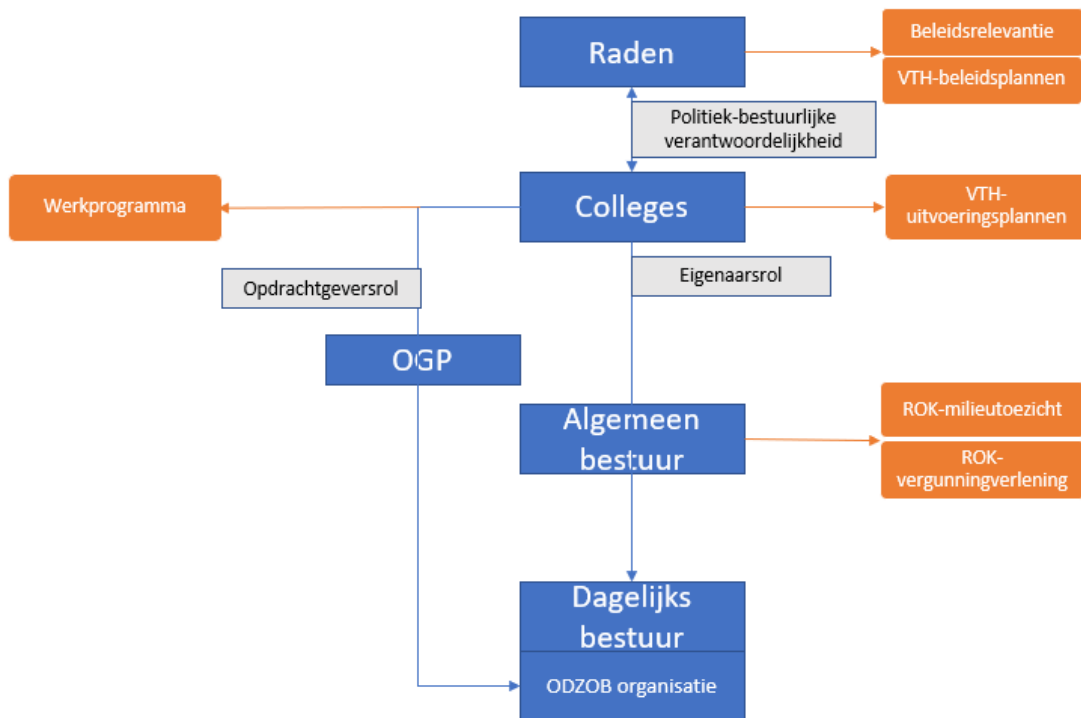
Raden

Beleidsrelevantie

VTH-beleidsplannen

Politiek-bestuurlijke verantwoordelijkheid

Werkprogramma

Colleges

VTH-uitvoeringsplannen

Opdrachtgeversrol

Eigenaarsrol

OGP

Algemeen bestuur

ROK-milieutoezicht

ROK-vergunningverlening

Dagelijks bestuur

ODZOB organisatie